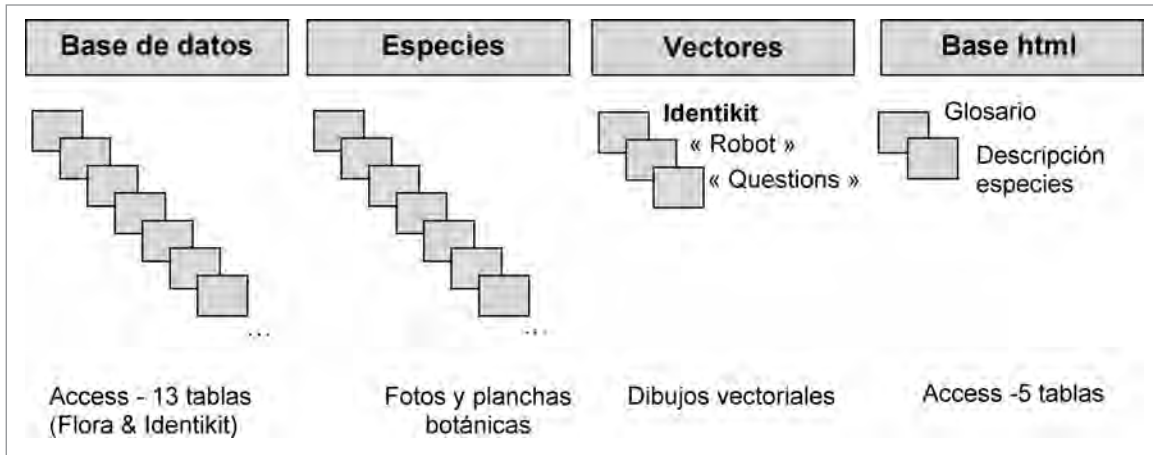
Base de datos

Especies

Vectores

Base html

Identikit
« Robot »
« Questions »

Glosario
Descripción especies

...

...

Access - 13 tablas (Flora & Identikit)

Fotos y planchas botánicas

Dibujos vectoriales

Access -5 tablas